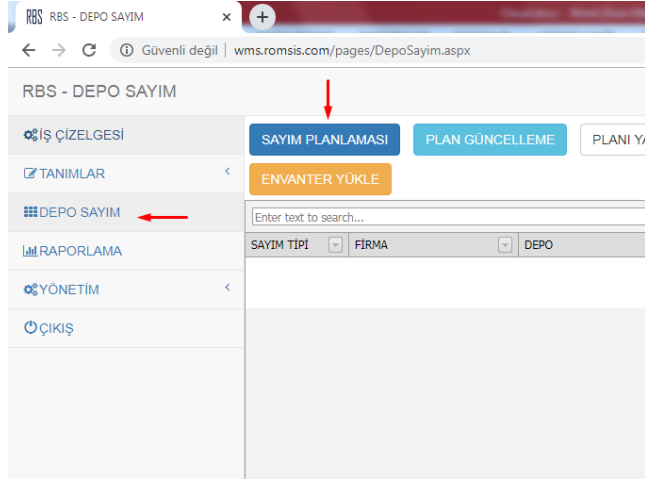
RBS RBS - DEPO SAYIM ×

Güvenli değil | wms.romsis.com/pages/DepoSayim.aspx

RBS - DEPO SAYIM

İŞ ÇİZELGESİ
TANIMLAR
DEPO SAYIM
RAPORLAMA
YÖNETİM
ÇIKIŞ

SAYIM PLANLAMASI
PLAN GÜNCELLEME
PLANI YA
ENVANTER YÜKLE

Enter text to search...

| SAYIM TİPİ | FİRMA | DEPO |
|---|---|---|